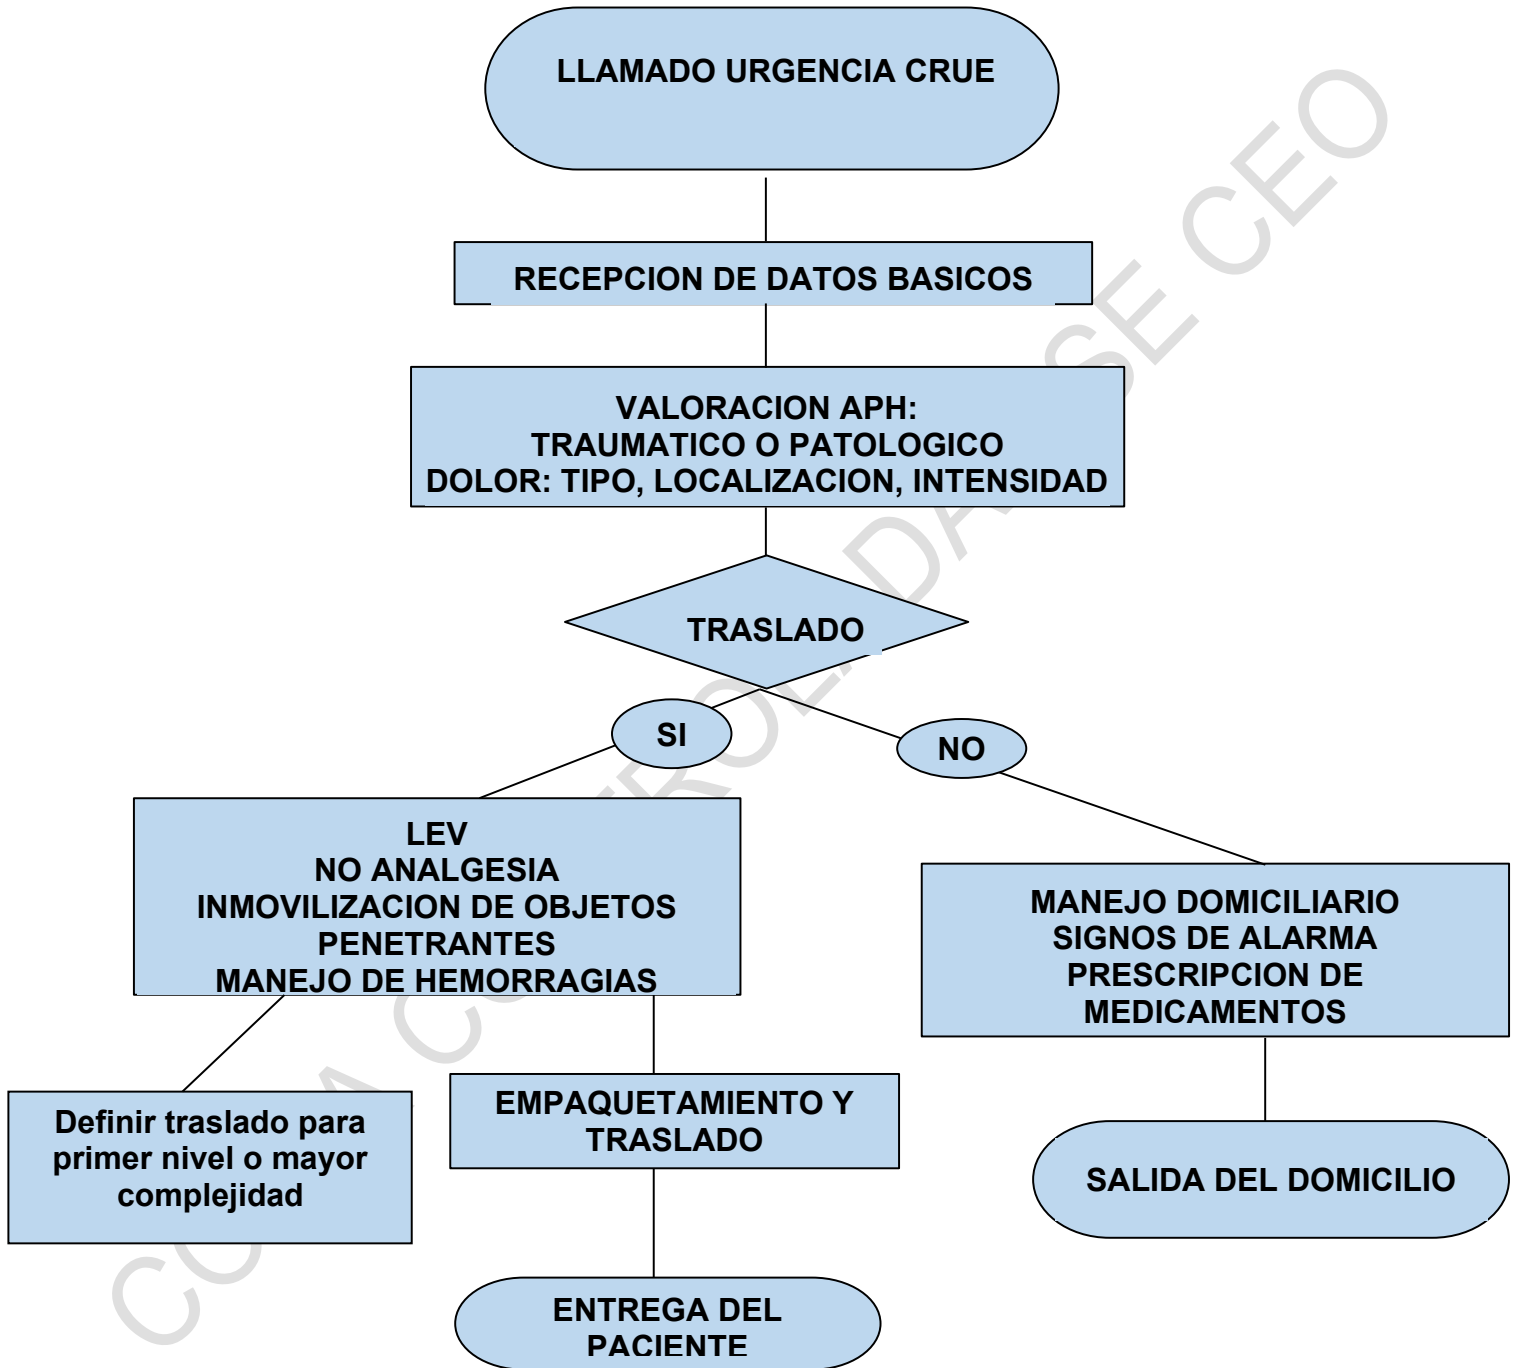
LLAMADO URGENCIA CRUE

RECEPCION DE DATOS BASICOS

VALORACION APH:
TRAUMATICO O PATOLOGICO
DOLOR: TIPO, LOCALIZACION, INTENSIDAD

TRASLADO

SI

NO

LEV
NO ANALGESIA
INMOVILIZACION DE OBJETOS PENETRANTES
MANEJO DE HEMORRAGIAS

MANEJO DOMICILIARIO
SIGNOS DE ALARMA
PRESCRIPCION DE MEDICAMENTOS

Definir traslado para primer nivel o mayor complejidad

EMPAQUETAMIENTO Y TRASLADO

SALIDA DEL DOMICILIO

ENTREGA DEL PACIENTE

COPIA CONTROLADA SE CEO